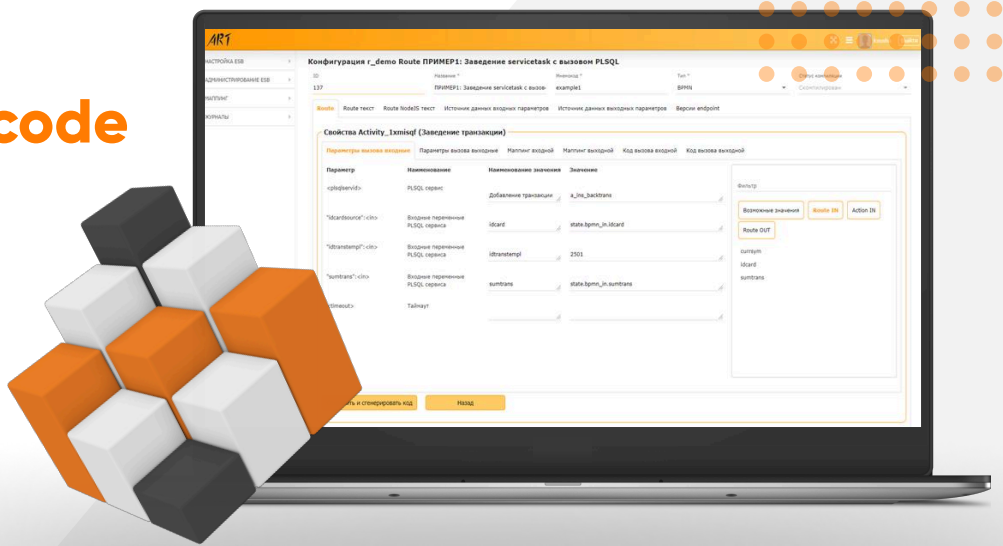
code

ART

НАСТРОЙКА ESB
АДМИНИСТРИРОВАНИЕ ESB
МАППИНГ
ЖУРНАЛЫ

Конфигурация r_demo Route ПРИМЕР1: Заведение servicetask с вызовом PLSQL

ID
137
Название *
ПРИМЕР1: Заведение servicetask с вызов
Мнемокод *
example1
Тип *
BPMN
Статус компиляции
Скомпилирован

Route | Route текст | Route NodeJS текст | Источник данных входных параметров | Источник данных выходных параметров | Версии endpoint

Свойства Activity_1xmisqf (Заведение транзакции)

Параметры вызова входные | Параметры вызова выходные | Маппинг входной | Маппинг выходной | Код вызова входной | Код вызова выходной

| Параметр | Наименование | Наименование значения | Значение |
|---|---|---|---|
| <plsqlservid> | PLSQL сервис | Добавление транзакции | a_ins_backtrans |
| "idcardsource":<in> | Входные переменные PLSQL сервиса | idcard | state.bpmn_in.idcard |
| "idtranstempl":<in> | Входные переменные PLSQL сервиса | idtranstempl | 2501 |
| "sumtrans":<in> | Входные переменные PLSQL сервиса | sumtrans | state.bpmn_in.sumtrans |
| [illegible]timeout> | Таймаут | | |

Фильтр
Возможные значения | Route IN | Action IN | Route OUT
cursym
idcard
sumtrans

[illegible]ть и сгенерировать код | Назад